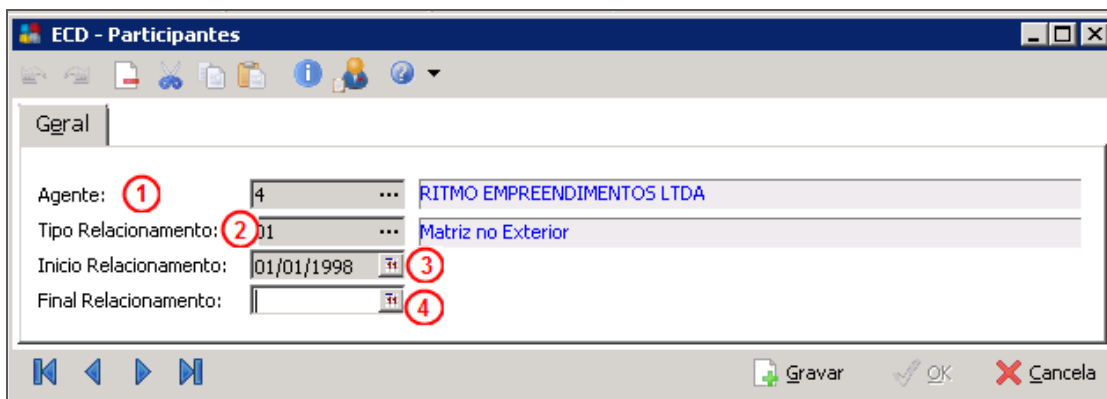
ECD - Participantes

Geral

Agente: 1 4 ... RITMO EMPREENDIMENTOS LTDA

Tipo Relacionamento: 2 01 ... Matriz no Exterior

Inicio Relacionamento: 01/01/1998 3

Final Relacionamento: 4

Gravar OK Cancela